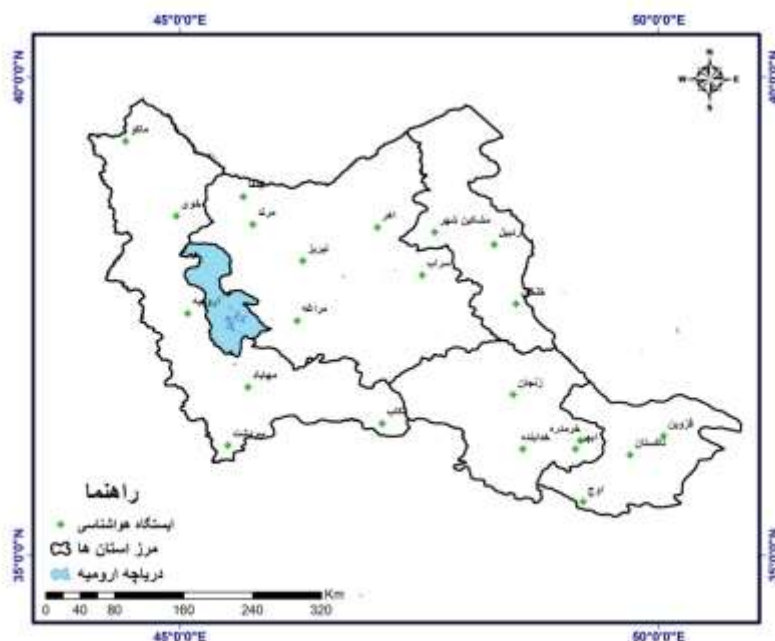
45°0'0"E
50°0'0"E
40°0'0"N
40°0'0"N
N
W E
S
ماکو
خوی
مرند
تبریز
اهر
مشکین شهر
اردبیل
سراب
ارومیه
مراغه
مهاباد
سردشت
تکاب
زنجان
خرمدره
خدابنده
ابهر
قزوین
تاکستان
آوج
راهنما
ایستگاه هواشناسی
مرز استان ها
دریاچه ارومیه
35°0'0"N
35°0'0"N
Km
0 40 80 160 240 320
45°0'0"E
50°0'0"E